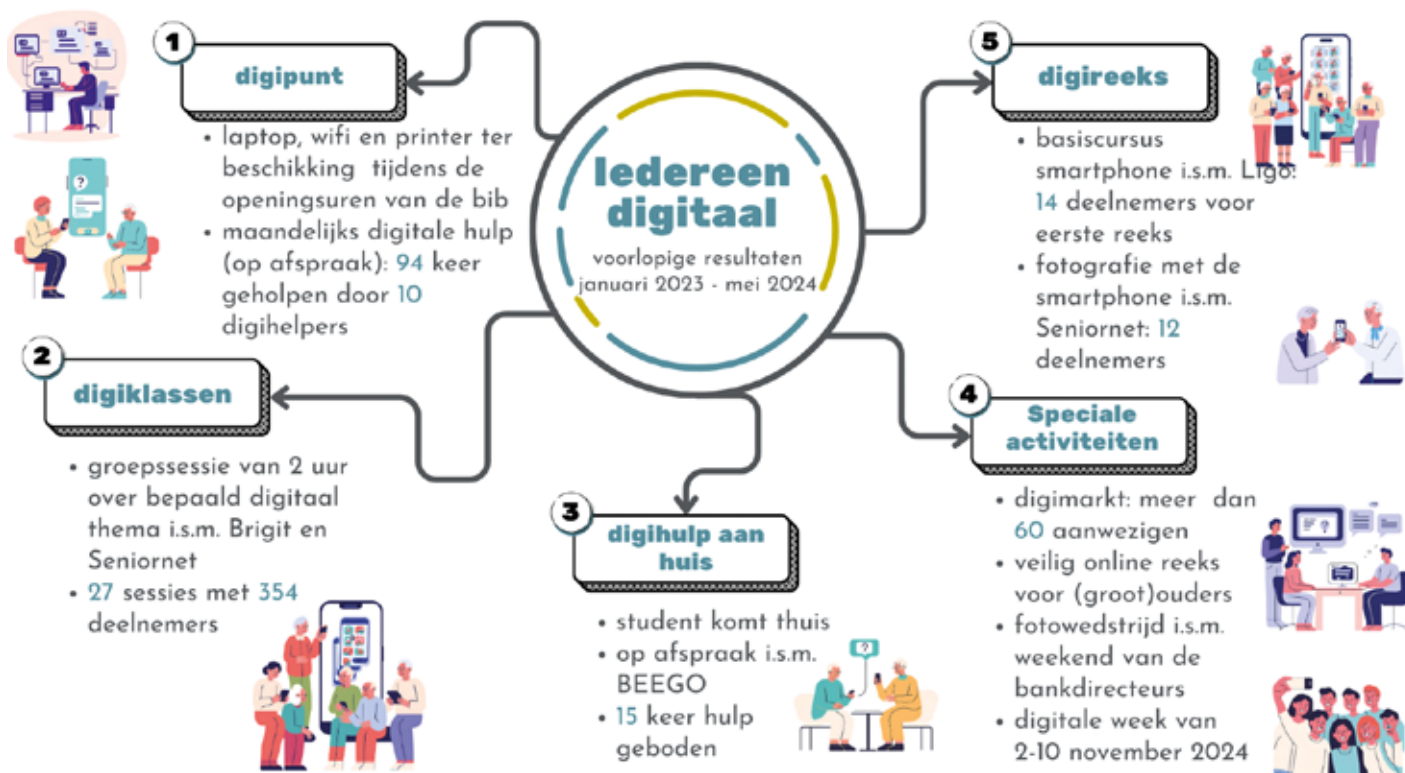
Iedereen digitaal

voorlopige resultaten januari 2023 - mei 2024

1

digipunt

- laptop, wifi en printer ter beschikking tijdens de openingsuren van de bib
- maandelijks digitale hulp (op afspraak): 94 keer geholpen door 10 digihelpers

2

digiklassen

- groepssessie van 2 uur over bepaald digitaal thema i.s.m. Brigit en Seniornet
- 27 sessies met 354 deelnemers

3

digihulp aan huis

- student komt thuis
- op afspraak i.s.m. BEEGO
- 15 keer hulp geboden

4

Speciale activiteiten

- digimarkt: meer dan 60 aanwezigen
- veilig online reeks voor (groot)ouders
- fotowedstrijd i.s.m. weekend van de bankdirecteurs
- digitale week van 2-10 november 2024

5

digireeks

- basiscursus smartphone i.s.m. Ligo: 14 deelnemers voor eerste reeks
- fotografie met de smartphone i.s.m. Seniornet: 12 deelnemers

?